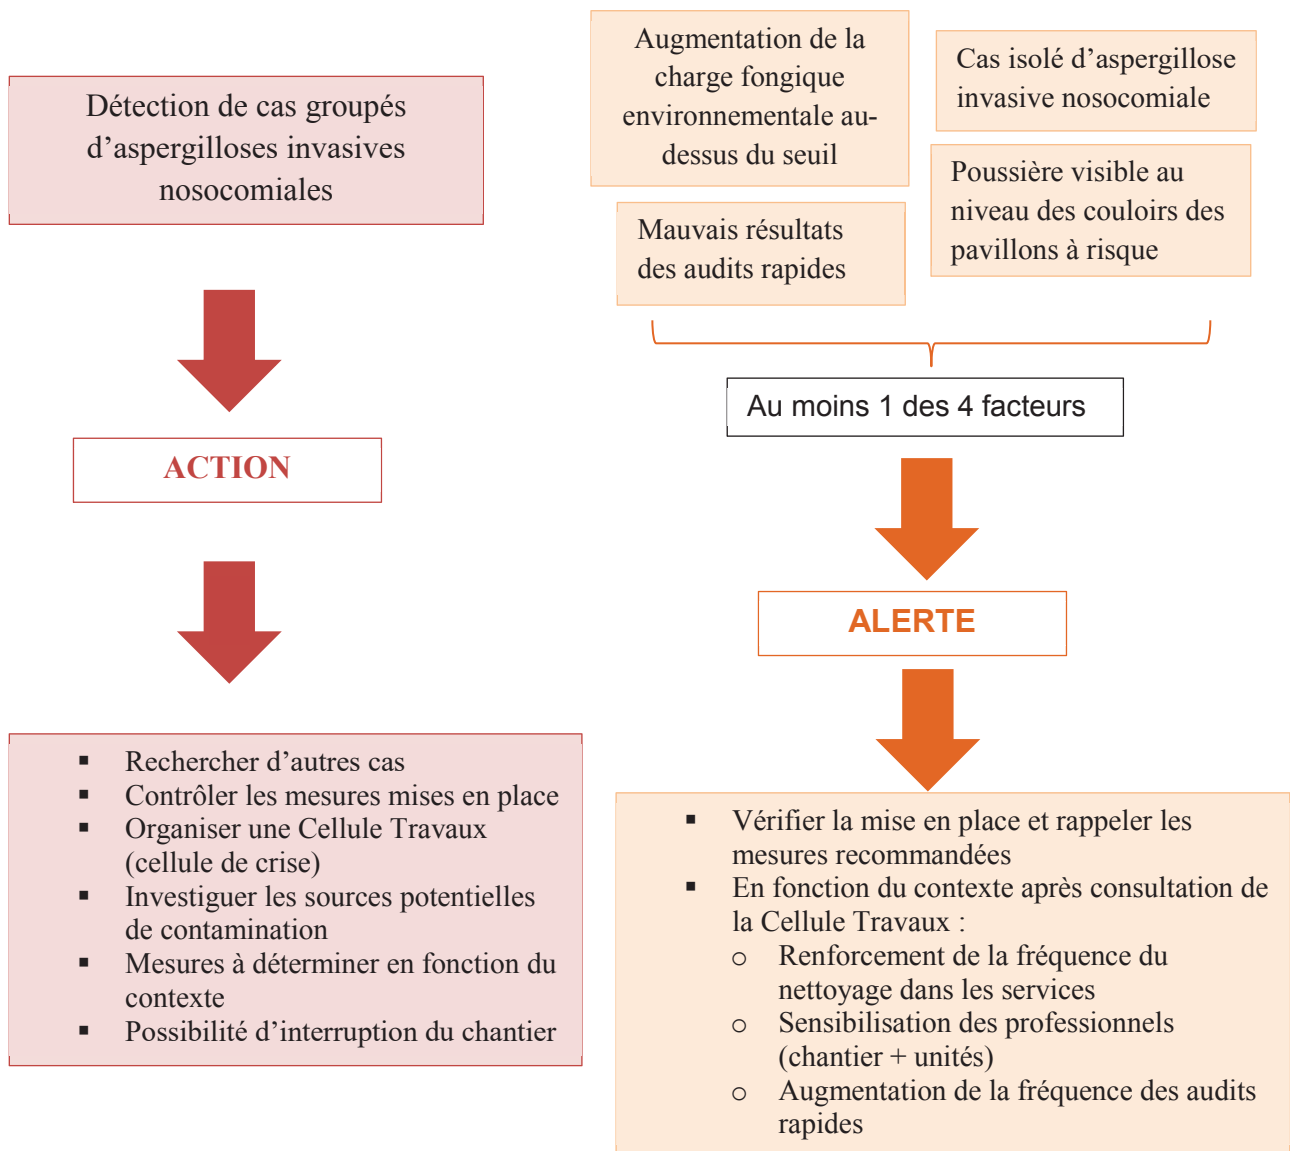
Détection de cas groupés d’aspergilloses invasives nosocomiales

ACTION

- Rechercher d’autres cas
- Contrôler les mesures mises en place
- Organiser une Cellule Travaux (cellule de crise)
- Investiguer les sources potentielles de contamination
- Mesures à déterminer en fonction du contexte
- Possibilité d’interruption du chantier

Augmentation de la charge fongique environnementale au-dessus du seuil

Cas isolé d’aspergillose invasive nosocomiale

Mauvais résultats des audits rapides

Poussière visible au niveau des couloirs des pavillons à risque

Au moins 1 des 4 facteurs

ALERTE

- Vérifier la mise en place et rappeler les mesures recommandées
- En fonction du contexte après consultation de la Cellule Travaux :
  - Renforcement de la fréquence du nettoyage dans les services
  - Sensibilisation des professionnels (chantier + unités)
  - Augmentation de la fréquence des audits rapides